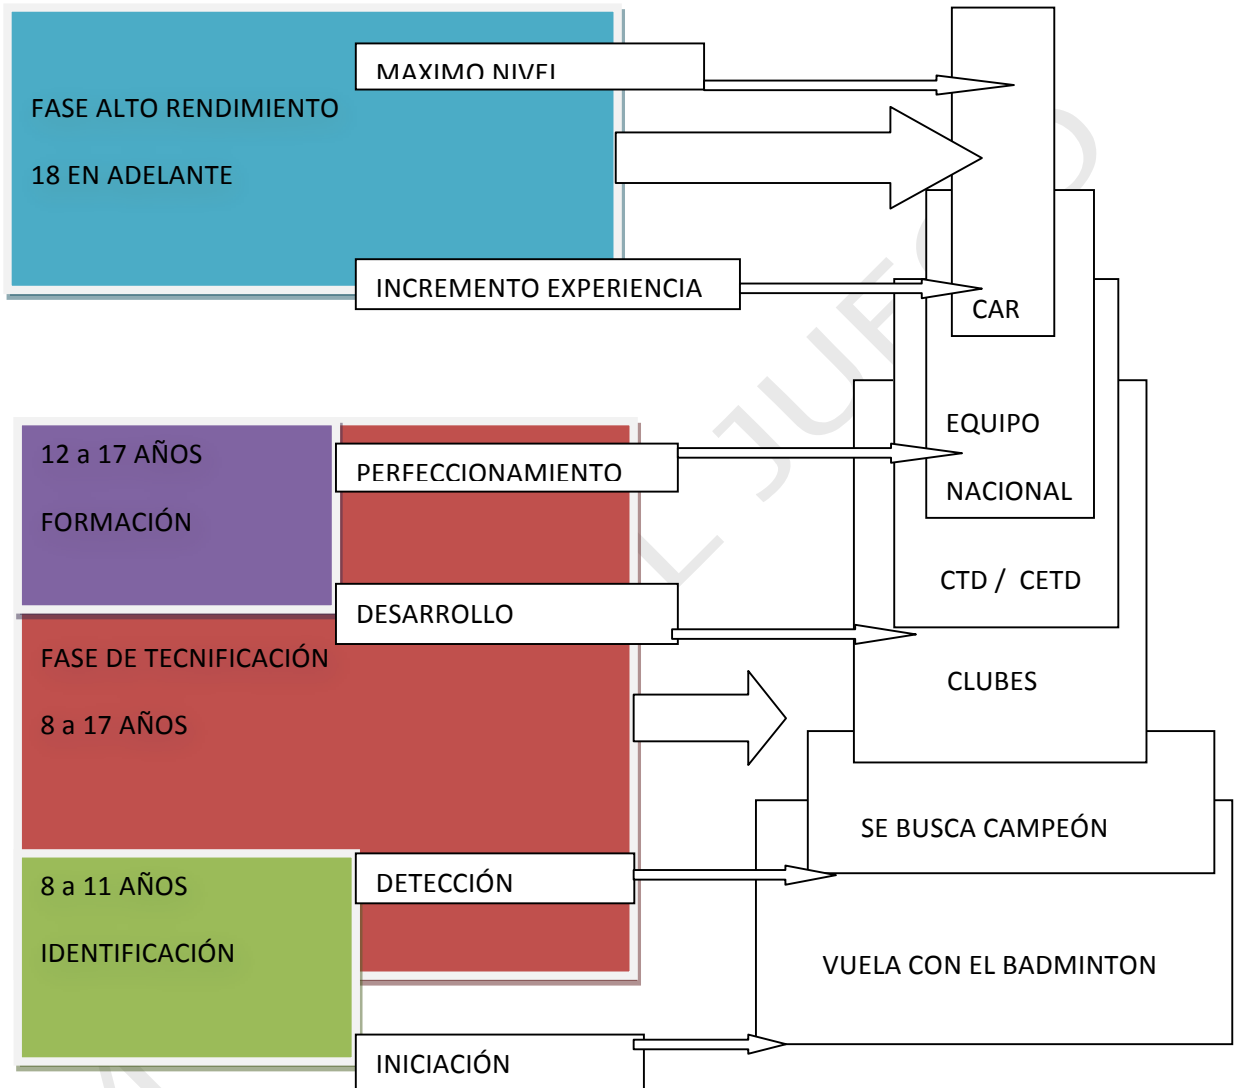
FASE ALTO RENDIMIENTO

18 EN ADELANTE

MAXIMO NIVEL

INCREMENTO EXPERIENCIA

CAR

EQUIPO NACIONAL

CTD / CETD

12 a 17 AÑOS

FORMACIÓN

PERFECCIONAMIENTO

DESARROLLO

FASE DE TECNIFICACIÓN

8 a 17 AÑOS

CLUBES

SE BUSCA CAMPEÓN

8 a 11 AÑOS

IDENTIFICACIÓN

DETECCIÓN

VUELA CON EL BADMINTON

INICIACIÓN